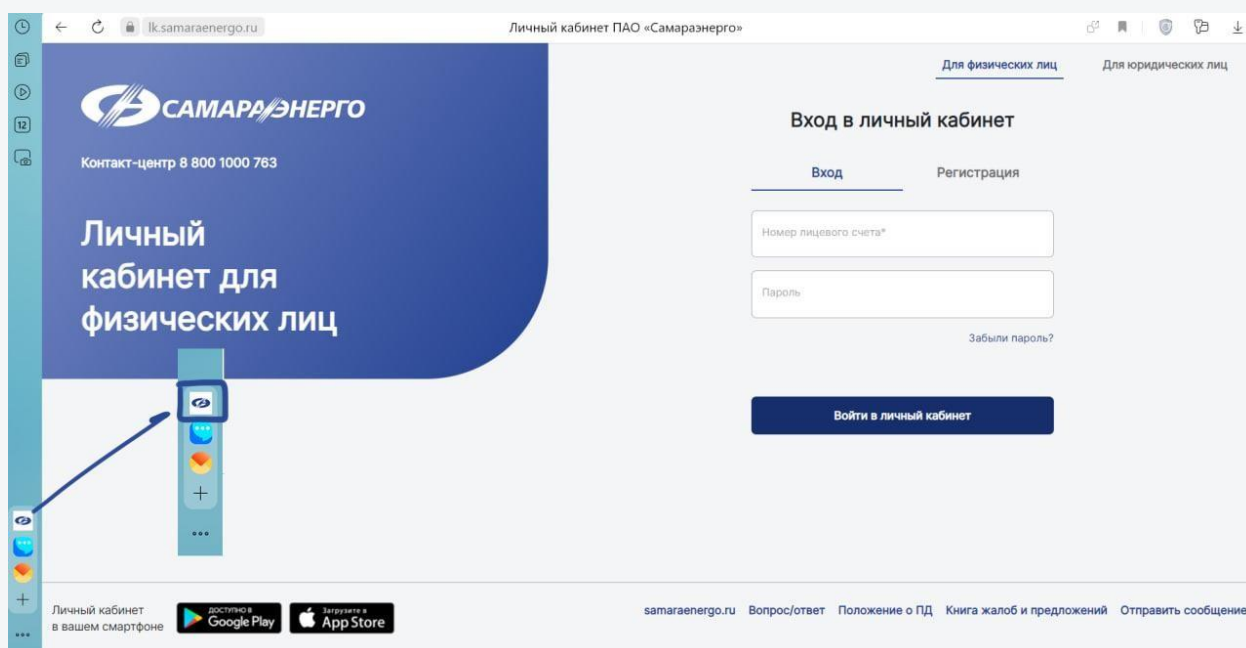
lk.samaraenergo.ru

Личный кабинет ПАО «Самараэнерго»

12

САМАРАЭНЕРГО

Контакт-центр 8 800 1000 763

Личный кабинет для физических лиц

Для физических лиц

Для юридических лиц

Вход в личный кабинет

Вход

Регистрация

Номер лицевого счета*

Пароль

Забыли пароль?

Войти в личный кабинет

Личный кабинет в вашем смартфоне

ДОСТУПНО В Google Play

Загрузите в App Store

samaraenergo.ru Вопрос/ответ Положение о ПД Книга жалоб и предложений Отправить сообщение